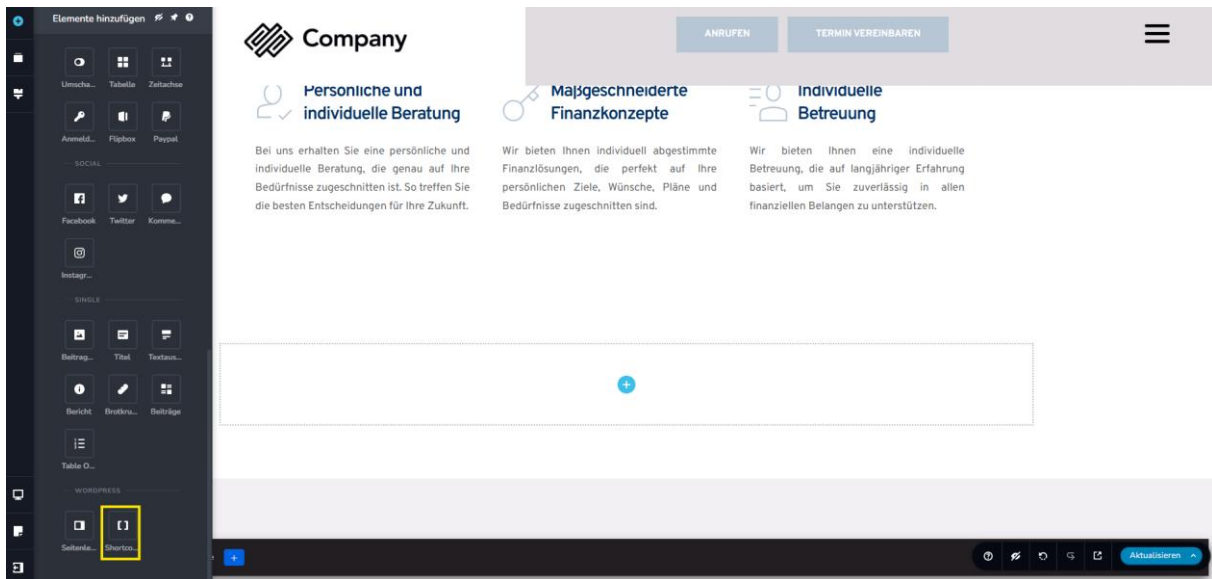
Elemente hinzufügen

Umscha... Tabelle Zeitachse

Anmeld... Flipbox Paypal

SOCIAL

Facebook Twitter Komme...

Instagr...

SINGLE

Beitrag... Titel Textaus...

Bericht Brotkru... Beiträge

Table O...

WORDPRESS

Seitenle... Shortco...

Company

ANRUFEN TERMIN VEREINBAREN

Persönliche und individuelle Beratung

Bei uns erhalten Sie eine persönliche und individuelle Beratung, die genau auf Ihre Bedürfnisse zugeschnitten ist. So treffen Sie die besten Entscheidungen für Ihre Zukunft.

Maßgeschneiderte Finanzkonzepte

Wir bieten Ihnen individuell abgestimmte Finanzlösungen, die perfekt auf Ihre persönlichen Ziele, Wünsche, Pläne und Bedürfnisse zugeschnitten sind.

Individuelle Betreuung

Wir bieten Ihnen eine individuelle Betreuung, die auf langjähriger Erfahrung basiert, um Sie zuverlässig in allen finanziellen Belangen zu unterstützen.

Aktualisieren